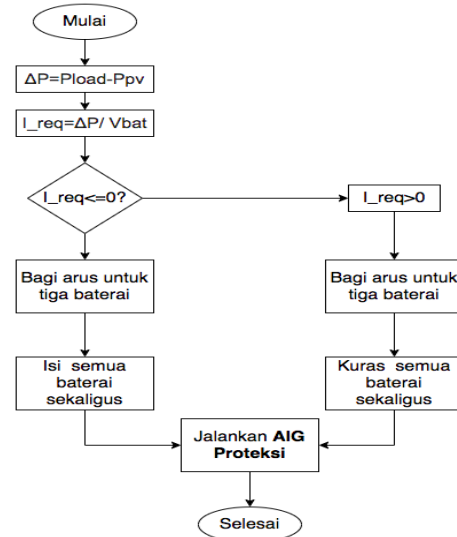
Mulai

ΔP=Pload-Ppv

I_req=ΔP/ Vbat

I_req<=0?

I_req>0

Bagi arus untuk tiga baterai

Bagi arus untuk tiga baterai

Isi semua baterai sekaligus

Kuras semua baterai sekaligus

Jalankan **AIG Proteksi**

Selesai